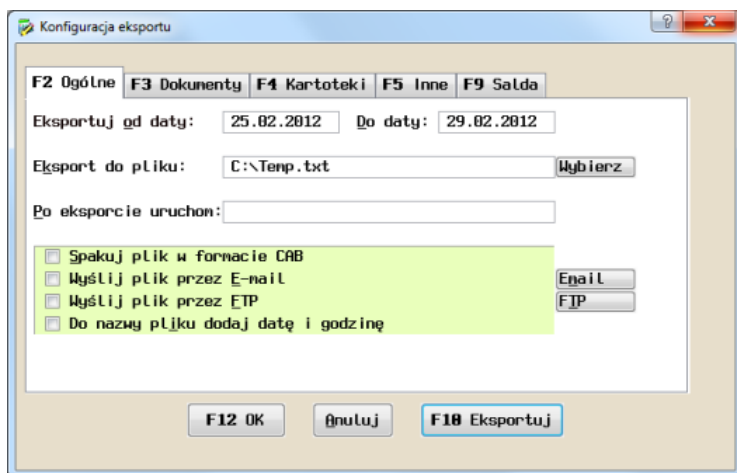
Konfiguracja eksportu

F2 Ogólne | F3 Dokumenty | F4 Kartoteki | F5 Inne | F9 Salda

Eksportuj od daty: 25.02.2012 Do daty: 29.02.2012

Eksport do pliku: C:\Temp.txt Wybierz

Po eksporcie uruchom:

Spakuj plik w formacie CAB
Wyślij plik przez E-mail Email
Wyślij plik przez FTP FTP
Do nazwy pliku dodaj datę i godzinę

F12 OK Anuluj F10 Eksportuj